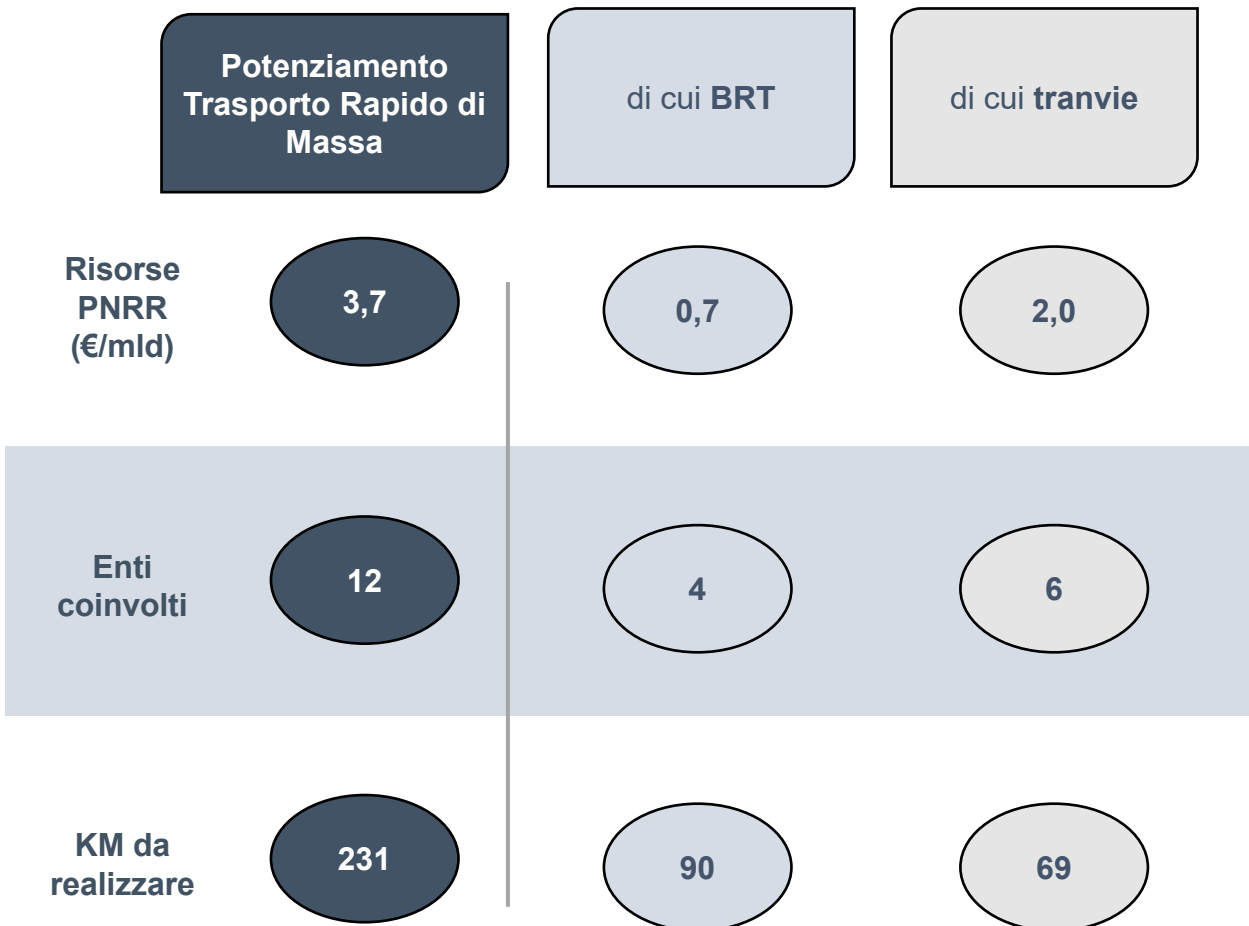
|  | Potenziamento Trasporto Rapido di Massa | di cui BRT | di cui tranvie |
|---|---|---|---|
| Risorse PNRR (€/mld) | 3,7 | 0,7 | 2,0 |
| Enti coinvolti | 12 | 4 | 6 |
| KM da realizzare | 231 | 90 | 69 |